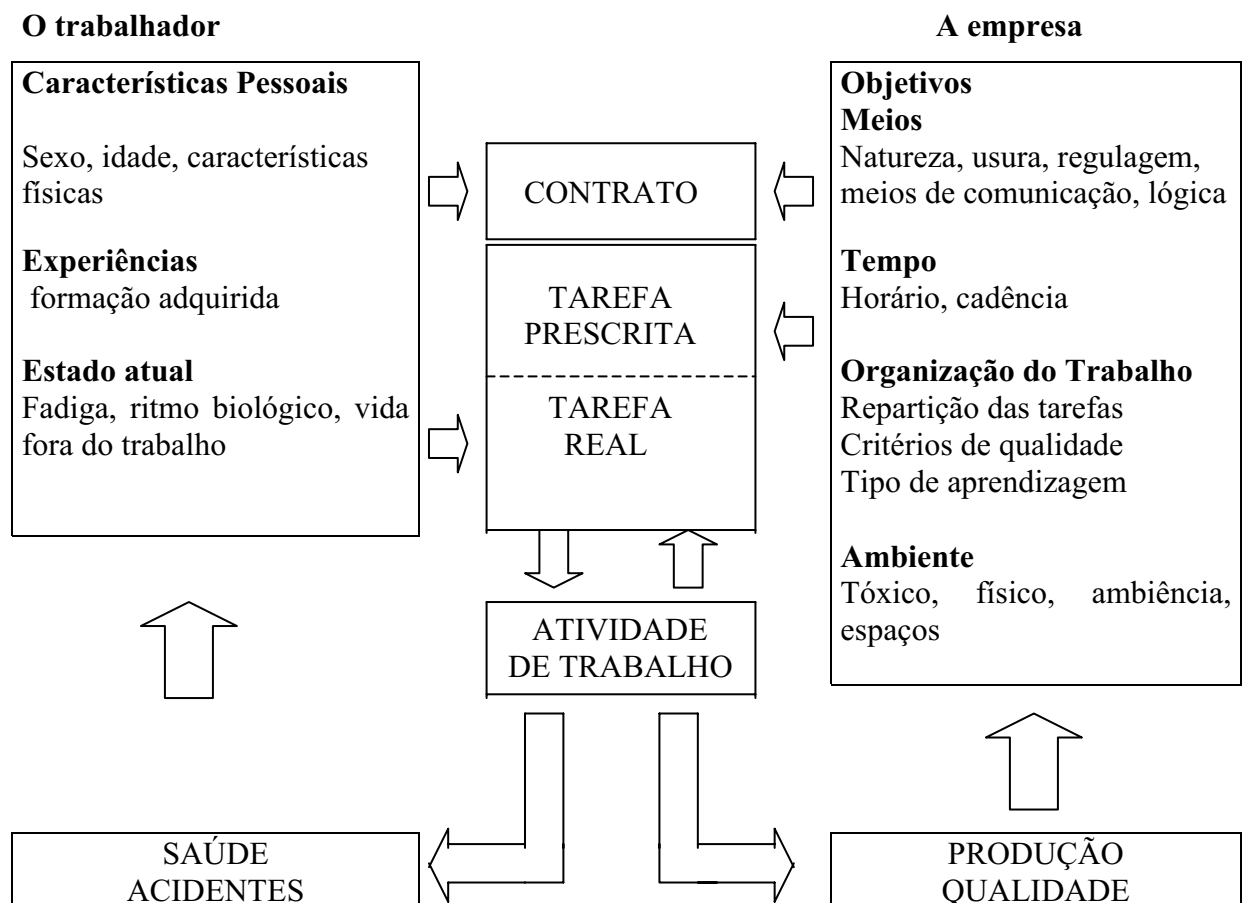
**O trabalhador**

**A empresa**

**Características Pessoais**

Sexo, idade, características físicas

**Experiências**
formação adquirida

**Estado atual**
Fadiga, ritmo biológico, vida fora do trabalho

CONTRATO

TAREFA PRESCRITA

TAREFA REAL

ATIVIDADE DE TRABALHO

**Objetivos**
**Meios**
Natureza, usura, regulagem, meios de comunicação, lógica

**Tempo**
Horário, cadência

**Organização do Trabalho**
Repartição das tarefas
Critérios de qualidade
Tipo de aprendizagem

**Ambiente**
Tóxico, físico, ambiência, espaços

SAÚDE
ACIDENTES

PRODUÇÃO
QUALIDADE